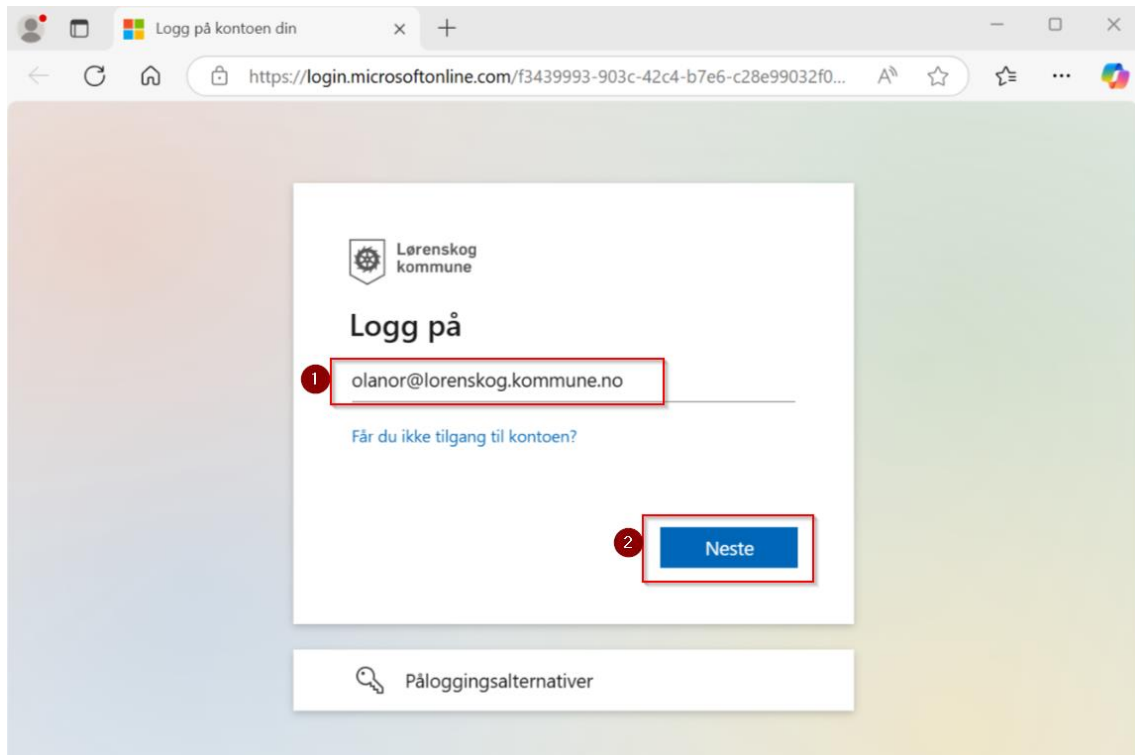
Logg på kontoen din

https://login.microsoftonline.com/f3439993-903c-42c4-b7e6-c28e99032f0...

Lørenskog kommune

Logg på

1

olanor@lorenskog.kommune.no

Får du ikke tilgang til kontoen?

2

Neste

Påloggingsalternativer